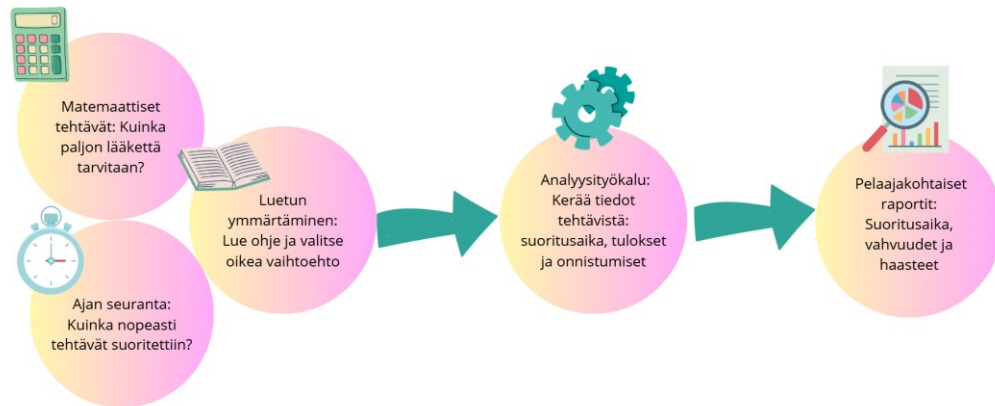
Matemaattiset tehtävät: Kuinka paljon lääkettä tarvitaan?

Luetun ymmärtäminen: Lue ohje ja valitse oikea vaihtoehto

Ajan seuranta: Kuinka nopeasti tehtävät suoritettiin?

Analyysityökalu: Kerää tiedot tehtävistä: suoritusaika, tulokset ja onnistumiset

Pelaajakohtaiset raportit: Suoritusaika, vahvuudet ja haasteet